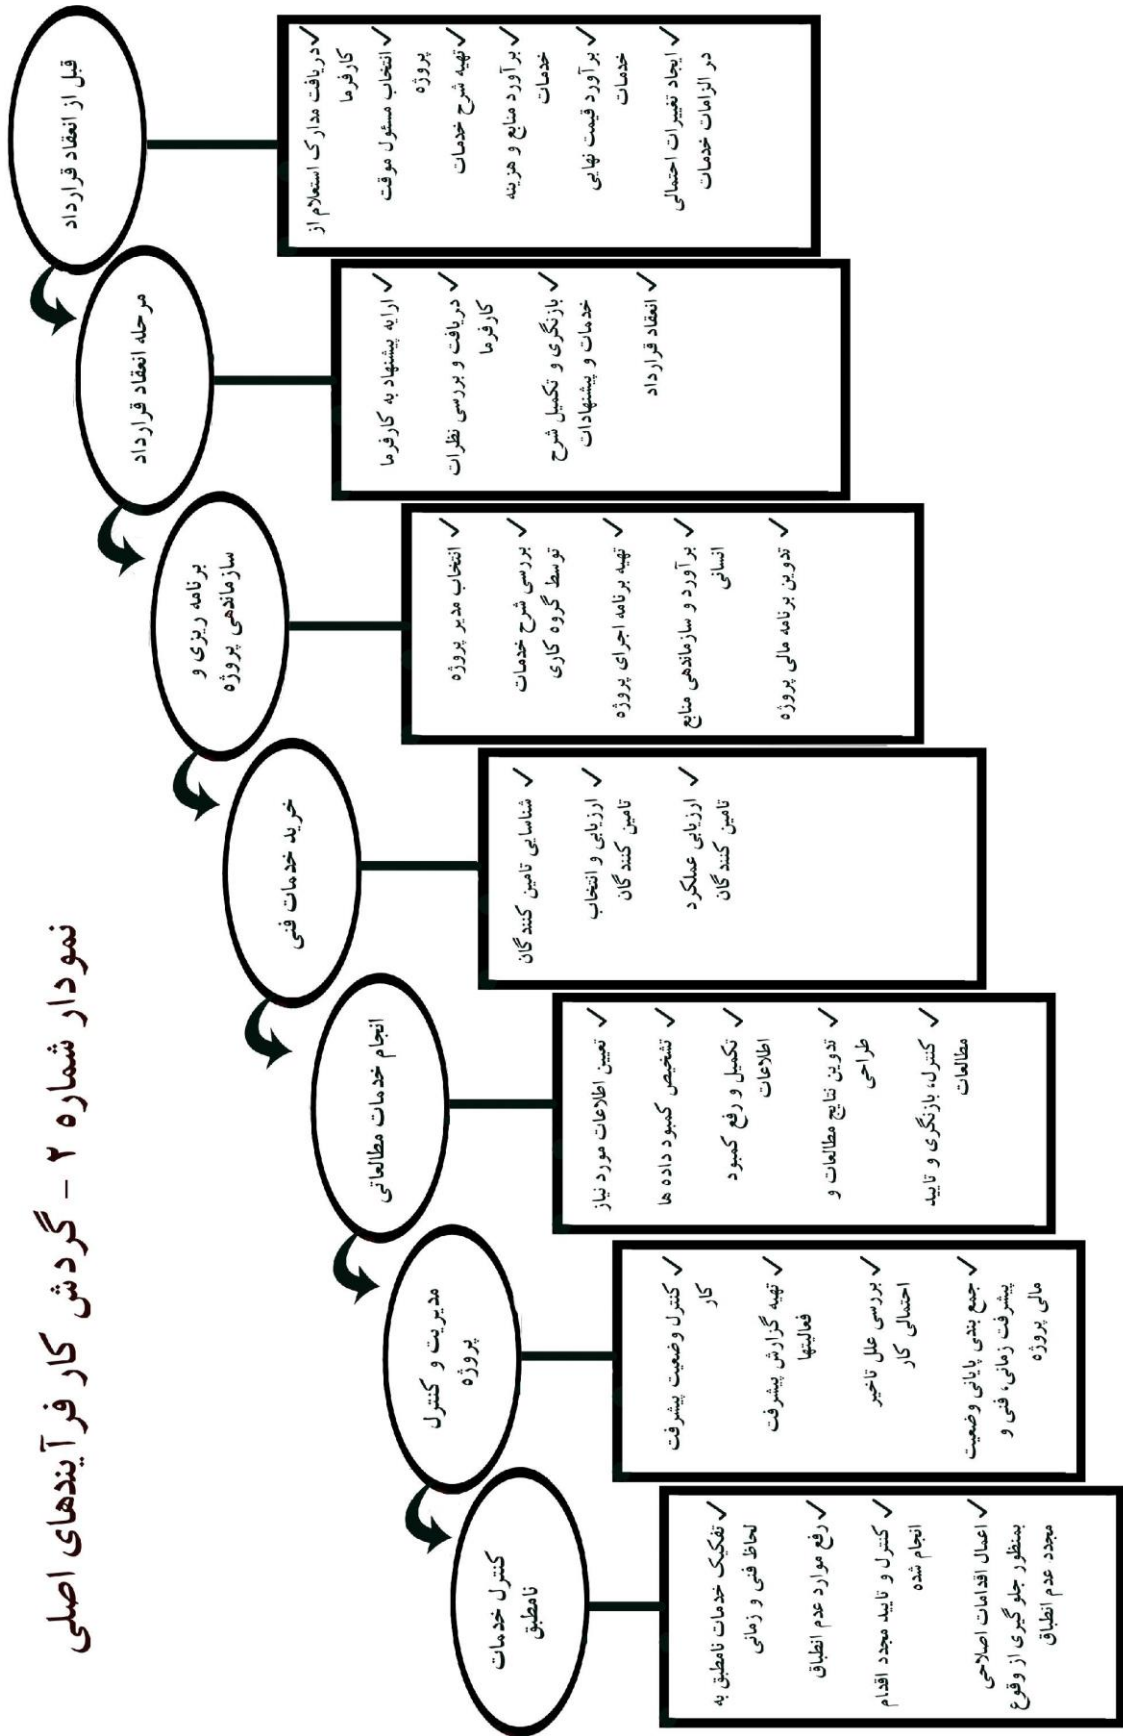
نمودار شماره ۲ – گردش کار فرآیندهای اصلی

قبل از انعقاد قرارداد

✓ دریافت مدارک استعلام از کارفرما
✓ انتخاب مسئول موقت پروژه
✓ تهیه شرح خدمات
✓ برآورد منابع و هزینه خدمات
✓ برآورد قیمت نهایی خدمات
✓ ایجاد تغییرات احتمالی در الزامات خدمات

مرحله انعقاد قرارداد

✓ ارایه پیشنهاد به کارفرما
✓ دریافت و بررسی نظرات کارفرما
✓ بازنگری و تکمیل شرح خدمات و پیشنهادات
✓ انعقاد قرارداد

برنامه ریزی و سازماندهی پروژه

✓ انتخاب مدیر پروژه
✓ بررسی شرح خدمات توسط گروه کاری
✓ تهیه برنامه اجرای پروژه
✓ برآورد و سازماندهی منابع انسانی
✓ تدوین برنامه مالی پروژه

خرید خدمات فنی

✓ شناسایی تامین کنندگان
✓ ارزیابی و انتخاب تامین کنندگان
✓ ارزیابی عملکرد تامین کنندگان

انجام خدمات مطالعاتی

✓ تعیین اطلاعات مورد نیاز
✓ تشخیص کمبود داده ها
✓ تکمیل و رفع کمبود اطلاعات
✓ تدوین نتایج مطالعات و طراحی
✓ کنترل، بازنگری و تایید مطالعات

مدیریت و کنترل پروژه

✓ کنترل وضعیت پیشرفت کار
✓ تهیه گزارش پیشرفت فعالیتها
✓ بررسی علل تاخیر احتمالی کار
✓ جمع بندی پایانی وضعیت پیشرفت زمانی، فنی و مالی پروژه

کنترل خدمات نامطبق

✓ تفکیک خدمات نامطبق به لحاظ فنی و زمانی
✓ رفع موارد عدم انطباق
✓ کنترل و تایید مجدد اقدام انجام شده
✓ اعمال اقدامات اصلاحی بمنظور جلوگیری از وقوع مجدد عدم انطباق